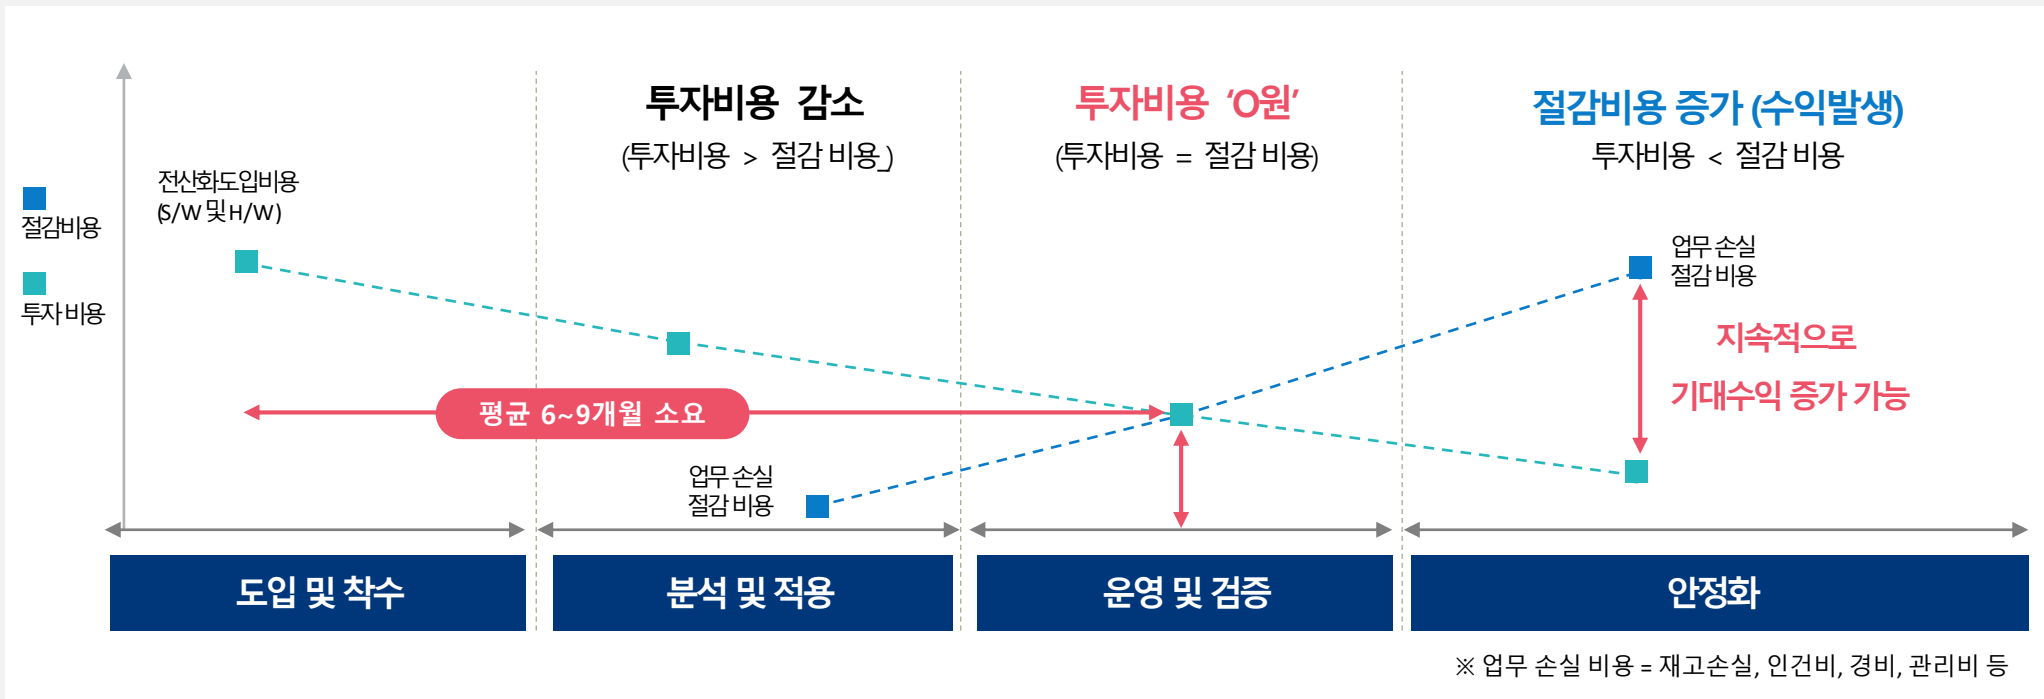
절감비용

투자비용

전산화도입비용
(S/W 및 H/W)

투자비용 감소
(투자비용 > 절감 비용)

투자비용 'O원'
(투자비용 = 절감 비용)

절감비용 증가 (수익발생)
투자비용 < 절감 비용

업무 손실
절감 비용

지속적으로
기대수익 증가 가능

평균 6~9개월 소요

업무 손실
절감 비용

도입 및 착수

분석 및 적용

운영 및 검증

안정화

※ 업무 손실 비용 = 재고손실, 인건비, 경비, 관리비 등